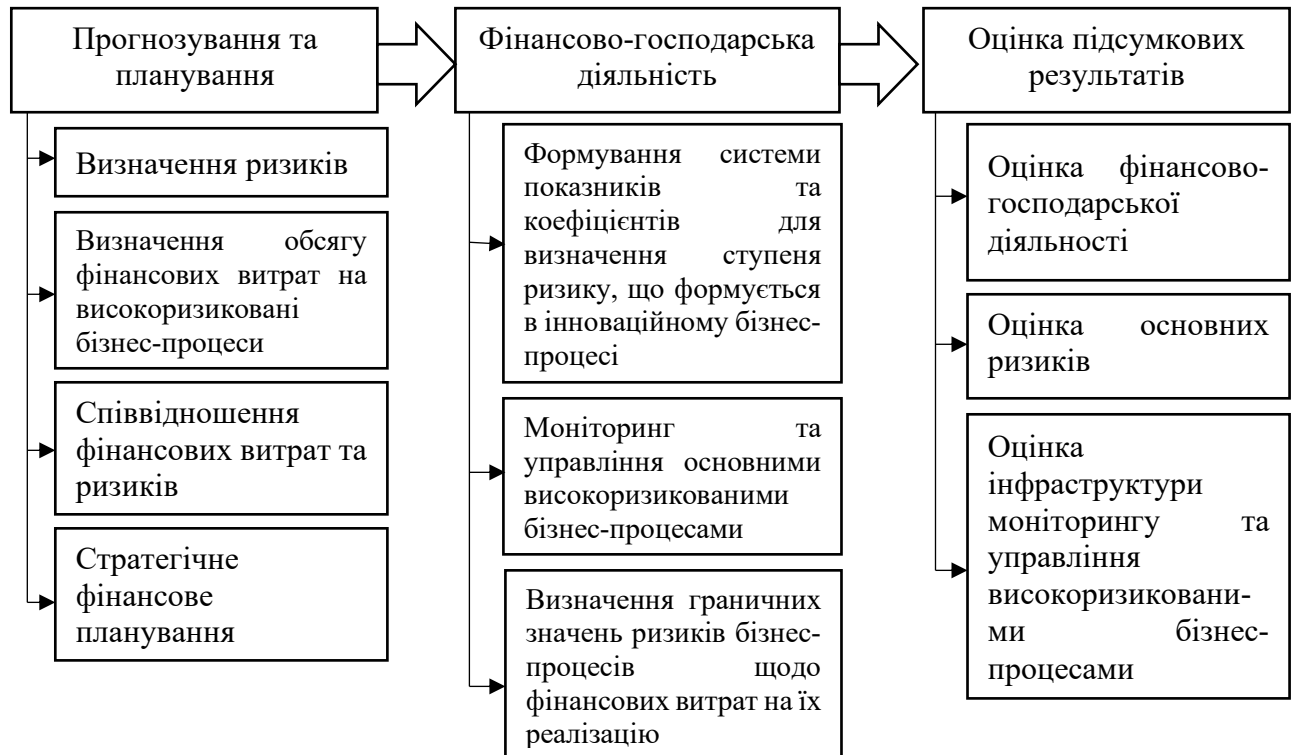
Прогнозування та планування

Фінансово-господарська діяльність

Оцінка підсумкових результатів

Визначення ризиків

Визначення обсягу фінансових витрат на високоризиковані бізнес-процеси

Співвідношення фінансових витрат та ризиків

Стратегічне фінансове планування

Формування системи показників та коефіцієнтів для визначення ступеня ризику, що формується в інноваційному бізнес-процесі

Моніторинг та управління основними високоризикованими бізнес-процесами

Визначення граничних значень ризиків бізнес-процесів щодо фінансових витрат на їх реалізацію

Оцінка фінансово-господарської діяльності

Оцінка основних ризиків

Оцінка інфраструктури моніторингу та управління високоризикованими бізнес-процесами